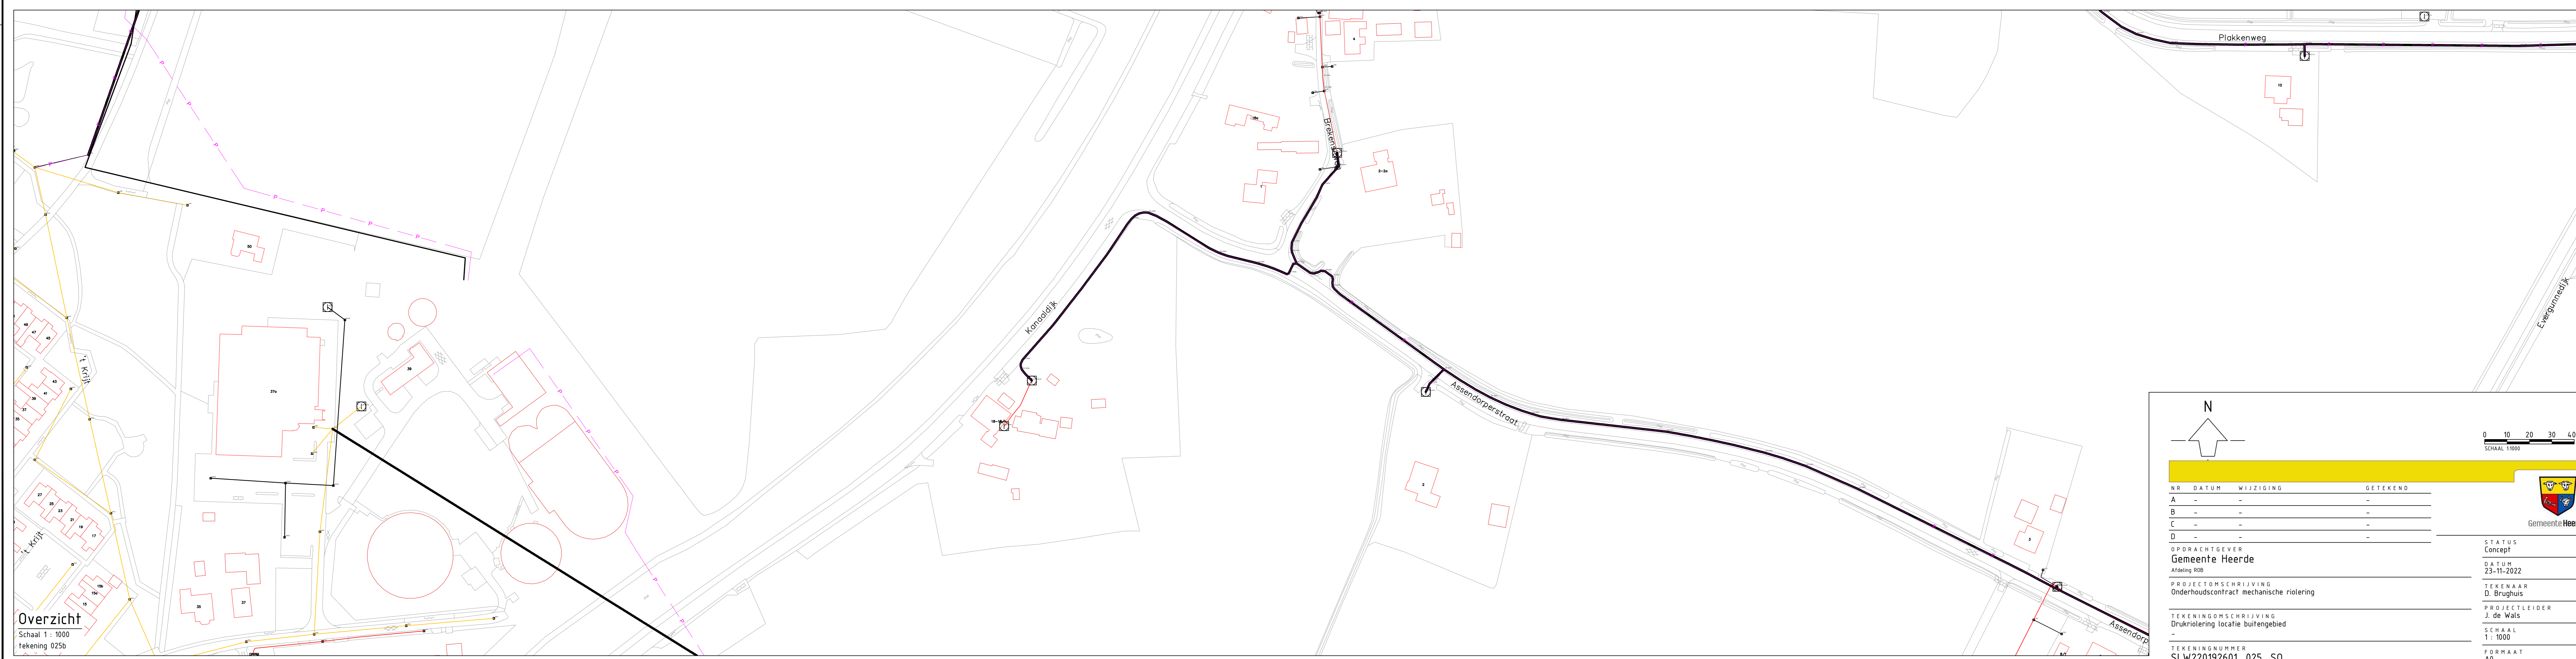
Plakkenweg

Kanaaldijk

Brederweg

Assendorperstraat

Evergunnedijk

Assendorp

t. Krijt

t. Krijt

Overzicht
Schaal 1 : 1000
tekening 025b

N

0 10 20 30 40
SCHAAL 1:1000

| NR | DATUM | WIJZIGING | GETEKEND |
|---|---|---|---|
| A | - | - | - |
| B | - | - | - |
| C | - | - | - |
| D | - | - | - |

OPDRACHTGEVER
Gemeente Heerde
Afdeling ROB

PROJECTOMSCHRIJVING
Onderhoudscontract mechanische riolering

TEKENINGOMSCHRIJVING
Drukriolering locatie buitengebied
-

TEKENINGNUMMER
SLW220192601_025_SO

Gemeente Hee

STATUS
Concept

DATUM
23-11-2022

TEKENAAR
D. Brughuis

PROJECTLEIDER
J. de Wals

SCHAAL
1 : 1000

FORMAAT
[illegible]